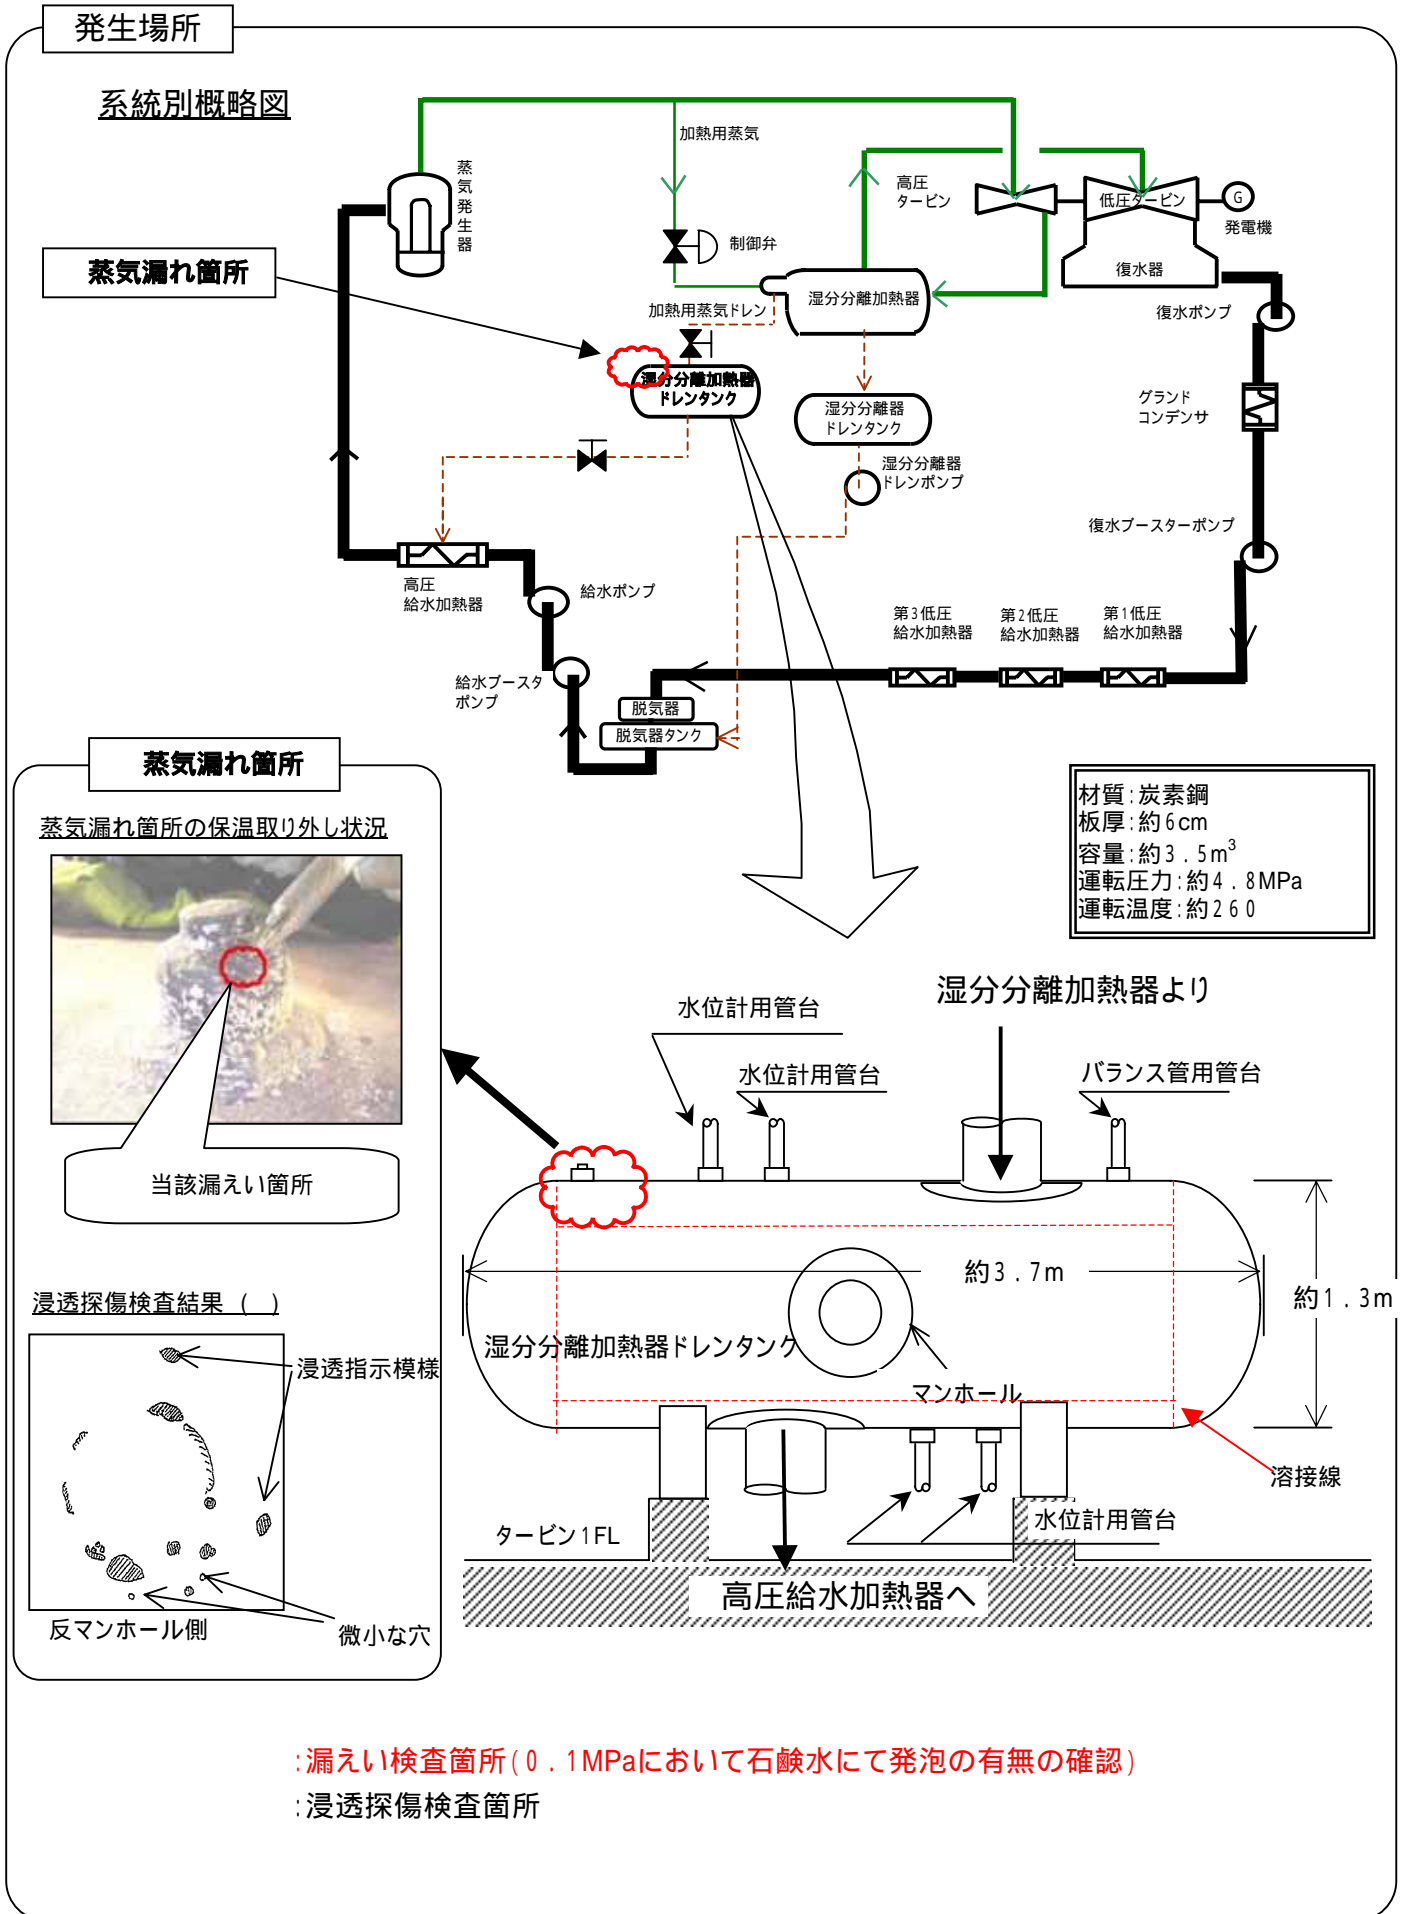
発生場所

系統別概略図

蒸気発生器

加熱用蒸気

高圧タービン

低圧タービン

G

発電機

制御弁

復水器

加熱用蒸気ドレン

湿分分離加熱器

復水ポンプ

蒸気漏れ箇所

湿分分離加熱器ドレンタンク

湿分分離器ドレンタンク

グランドコンデンサ

湿分分離器ドレンポンプ

復水ブースターポンプ

高圧給水加熱器

給水ポンプ

第３低圧給水加熱器

第２低圧給水加熱器

第１低圧給水加熱器

給水ブースタポンプ

脱気器

脱気器タンク

蒸気漏れ箇所

蒸気漏れ箇所の保温取り外し状況

当該漏えい箇所

材質：炭素鋼
板厚：約６cm
容量：約３．５$m^3$
運転圧力：約４．８MPa
運転温度：約２６０

湿分分離加熱器より

水位計用管台

水位計用管台

バランス管用管台

約３．７m

約１．３m

湿分分離加熱器ドレンタンク

マンホール

溶接線

浸透探傷検査結果（ ）

浸透指示模様

タービン１FL

水位計用管台

高圧給水加熱器へ

反マンホール側

微小な穴

：漏えい検査箇所（０．１MPaにおいて石鹸水にて発泡の有無の確認）

：浸透探傷検査箇所